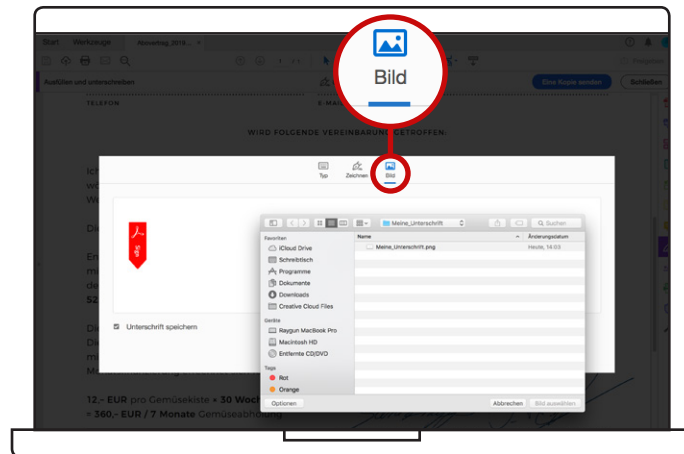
Start Werkzeuge Abovertrag_2019... ×

Ausfüllen und unterschreiben

Eine Kopie senden Schließen

TELEFON E-MA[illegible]

WIRD FOLGENDE VEREINBARUNG GETROFFEN:

Bild

Typ Zeichnen Bild

Sign

Unterschrift speichern

Meine_Unterschrift

Suchen

Favoriten
iCloud Drive
Schreibtisch
Programme
Dokumente
Downloads
Creative Cloud Files

Geräte
Raygun MacBook Pro
Macintosh HD
Entfernte CD/DVD

Tags
Rot
Orange

Name Änderungsdatum
Meine_Unterschrift.png Heute, 14:03

Optionen Abbrechen Bild auswählen

12,- EUR pro Gemüsekiste × 30 Woc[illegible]
= 360,- EUR / 7 Monate Gemüseabholung